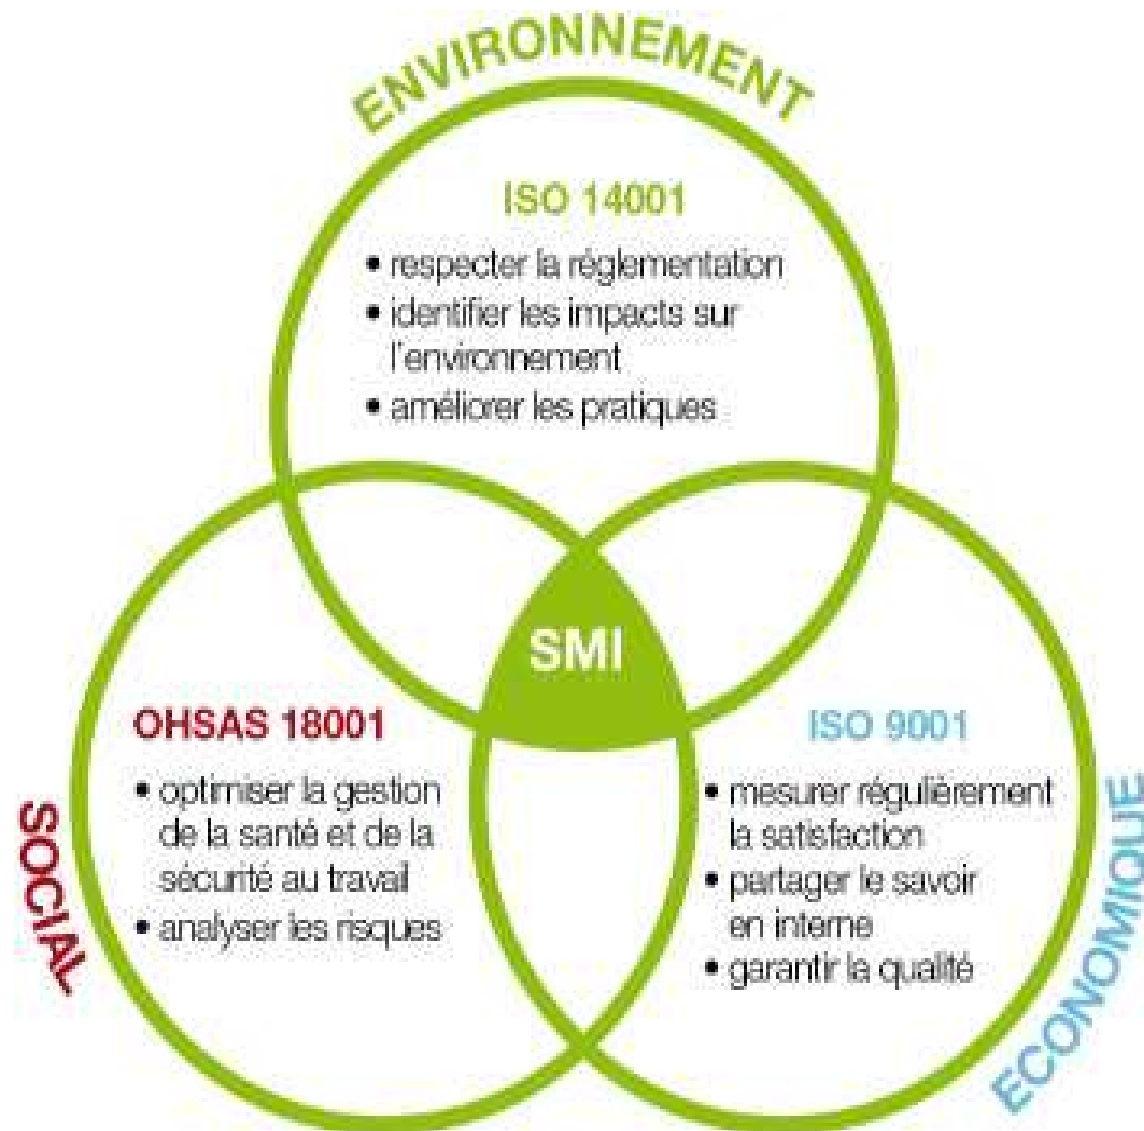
ENVIRONNEMENT

ISO 14001

• respecter la réglementation
• identifier les impacts sur l'environnement
• améliorer les pratiques

SMI

OHSAS 18001

• optimiser la gestion de la santé et de la sécurité au travail
• analyser les risques

ISO 9001

• mesurer régulièrement la satisfaction
• partager le savoir en interne
• garantir la qualité

SOCIAL

ECONOMIQUE